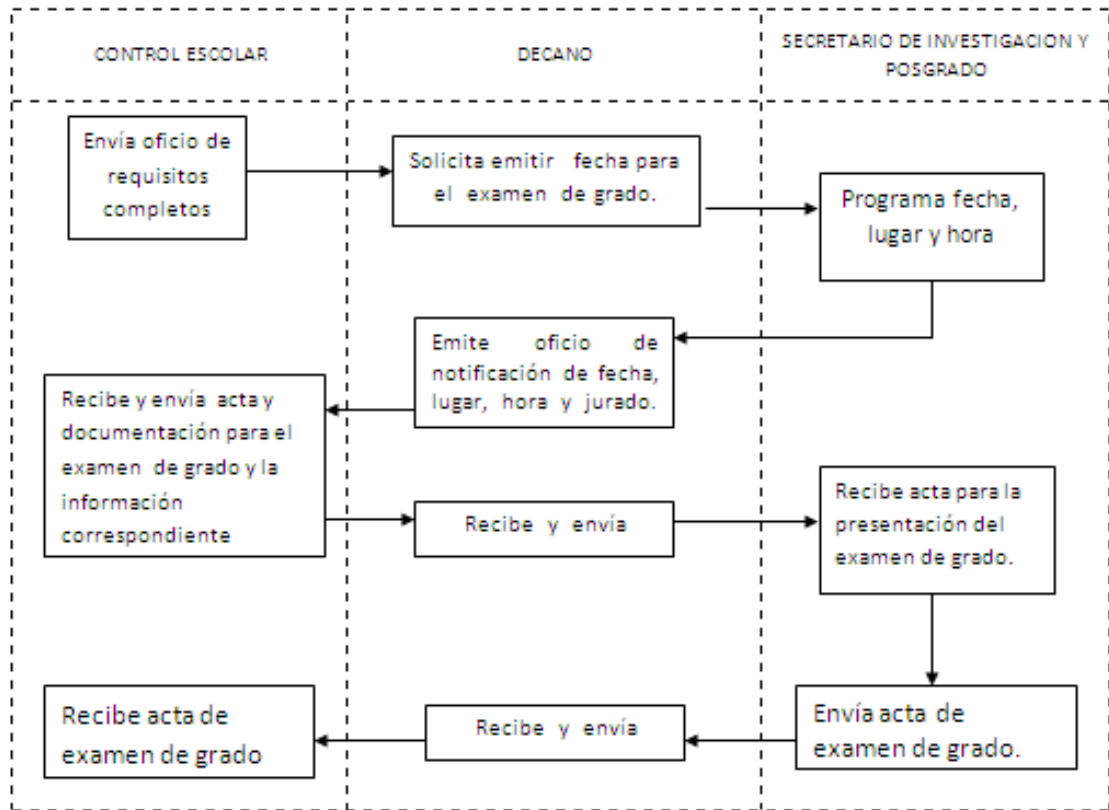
CONTROL ESCOLAR

DECANO

SECRETARIO DE INVESTIGACION Y POSGRADO

Envía oficio de requisitos completos

Solicita emitir fecha para el examen de grado.

Programa fecha, lugar y hora

Emite oficio de notificación de fecha, lugar, hora y jurado.

Recibe y envía acta y documentación para el examen de grado y la información correspondiente

Recibe y envía

Recibe acta para la presentación del examen de grado.

Recibe acta de examen de grado

Recibe y envía

Envía acta de examen de grado.